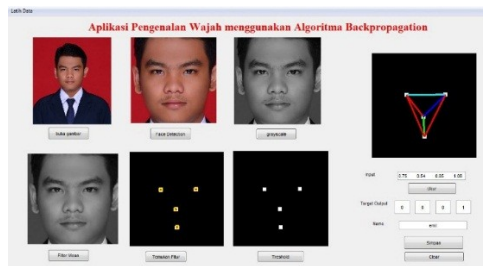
Latih Data

Aplikasi Pengenalan Wajah menggunakan Algoritma Backpropagation

buka gambar

Face Detection

grayscale

Filter Mean

Temukan Fitur

Treshold

Input 0.75 0.54 0.55 0.88

Ukur

Target Output 0 0 0 1

Nama erick

Simpan

Clear